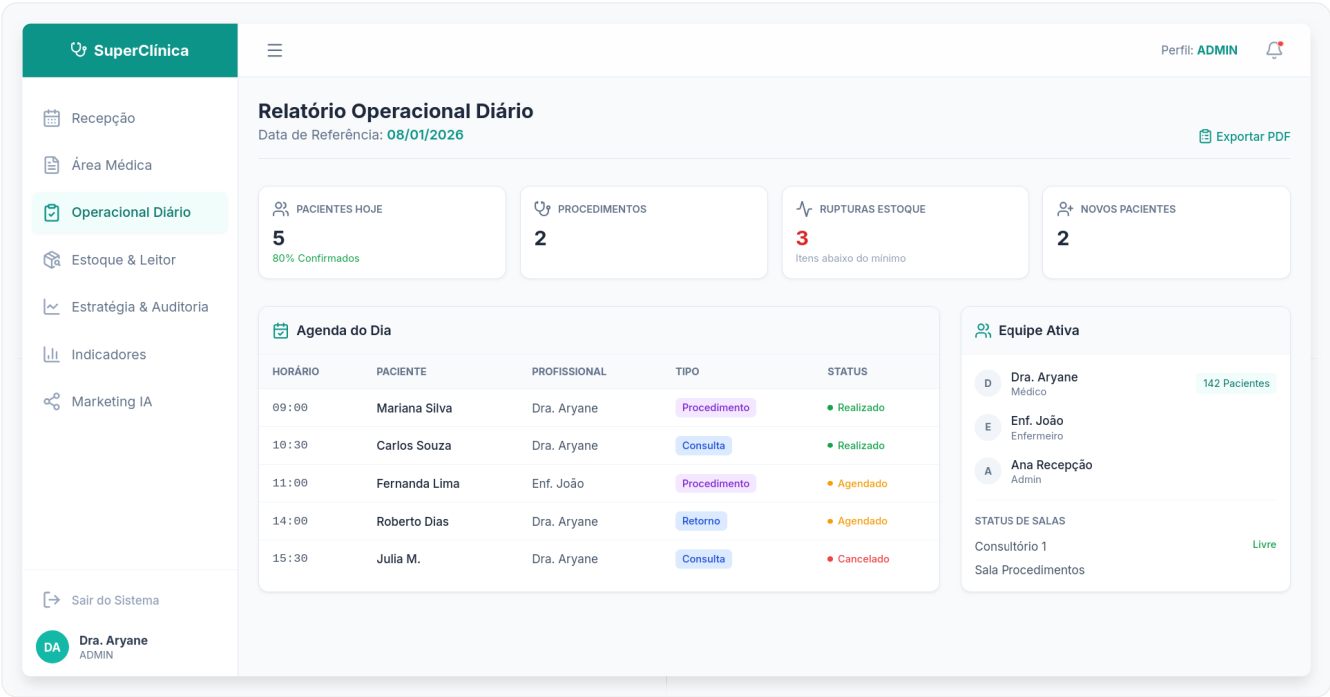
SuperClínica

Recepção
Área Médica
Operacional Diário
Estoque & Leitor
Estratégia & Auditoria
Indicadores
Marketing IA

Sair do Sistema
DA Dra. Aryane
ADMIN

Perfil: ADMIN

Relatório Operacional Diário
Data de Referência: 08/01/2026

Exportar PDF

PACIENTES HOJE
5
80% Confirmados

PROCEDIMENTOS
2

RUPTURAS ESTOQUE
3
Itens abaixo do mínimo

NOVOS PACIENTES
2

Agenda do Dia

| HORÁRIO | PACIENTE | PROFISSIONAL | TIPO | STATUS |
|---|---|---|---|---|
| 09:00 | Mariana Silva | Dra. Aryane | Procedimento | Realizado |
| 10:30 | Carlos Souza | Dra. Aryane | Consulta | Realizado |
| 11:00 | Fernanda Lima | Enf. João | Procedimento | Agendado |
| 14:00 | Roberto Dias | Dra. Aryane | Retorno | Agendado |
| 15:30 | Julia M. | Dra. Aryane | Consulta | Cancelado |

Equipe Ativa

D Dra. Aryane
Médico
142 Pacientes

E Enf. João
Enfermeiro

A Ana Recepção
Admin

STATUS DE SALAS
Consultório 1 Livre
Sala Procedimentos